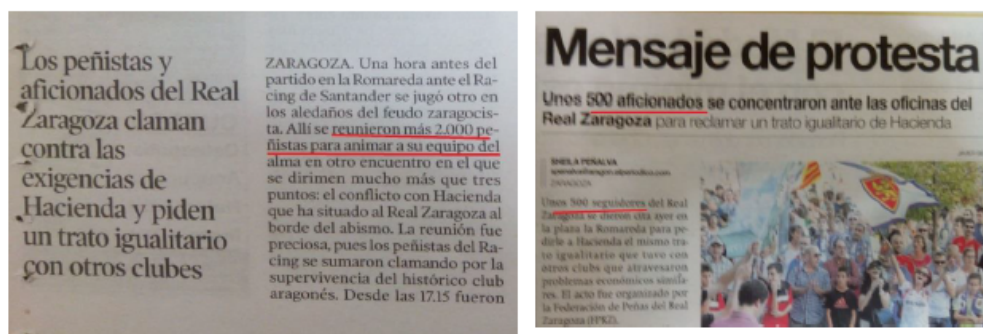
Los peñistas y aficionados del Real Zaragoza claman contra las exigencias de Hacienda y piden un trato igualitario con otros clubes

ZARAGOZA. Una hora antes del partido en la Romareda ante el Racing de Santander se jugó otro en los aledaños del feudo zaragocista. Allí se reunieron más 2.000 peñistas para animar a su equipo del alma en otro encuentro en el que se dirimen mucho más que tres puntos: el conflicto con Hacienda que ha situado al Real Zaragoza al borde del abismo. La reunión fue preciosa, pues los peñistas del Racing se sumaron clamando por la supervivencia del histórico club aragonés. Desde las 17.15 fueron

Mensaje de protesta

Unos 500 aficionados se concentraron ante las oficinas del Real Zaragoza para reclamar un trato igualitario de Hacienda

SHEILA PEÑALVA
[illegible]
ZARAGOZA

Unos 500 seguidores del Real Zaragoza se dieron cita ayer en la plaza la Romareda para pedirle a Hacienda el mismo trato igualitario que tuvo con otros clubs que atravesaron problemas económicos similares. El acto fue organizado por la Federación de Peñas del Real Zaragoza (FPRZ).